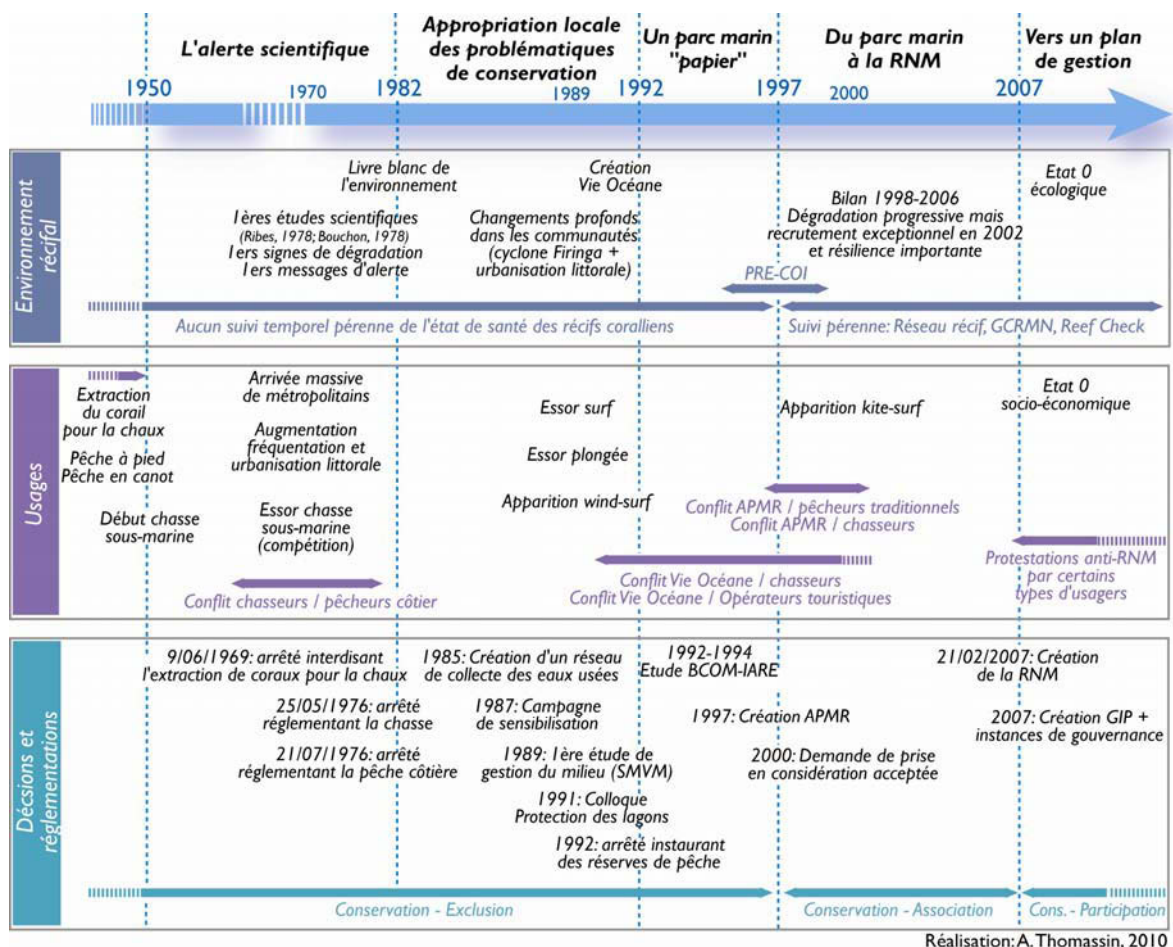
L'alerte scientifique

Appropriation locale des problématiques de conservation

Un parc marin "papier"

Du parc marin à la RNM

Vers un plan de gestion

1950 1970 1982 1989 1992 1997 2000 2007

Environnement récifal

Livre blanc de l'environnement

1ères études scientifiques (Ribes, 1978; Bouchon, 1978)
1ers signes de dégradation
1ers messages d'alerte

Création Vie Océane

Changements profonds dans les communautés (cyclone Firinga + urbanisation littorale)

Bilan 1998-2006
Dégradation progressive mais recrutement exceptionnel en 2002 et résilience importante

Etat 0 écologique

PRE-COI

Aucun suivi temporel pérenne de l'état de santé des récifs coralliens

Suivi pérenne: Réseau récif, GCRMN, Reef Check

Usages

Extraction du corail pour la chaux

Pêche à pied
Pêche en canot

Début chasse sous-marine

Arrivée massive de métropolitains

Augmentation fréquentation et urbanisation littorale

Essor chasse sous-marine (compétition)

Conflit chasseurs / pêcheurs côtier

Essor surf

Essor plongée

Apparition wind-surf

Apparition kite-surf

Conflit APMR / pêcheurs traditionnels
Conflit APMR / chasseurs

Conflit Vie Océane / chasseurs
Conflit Vie Océane / Opérateurs touristiques

Etat 0 socio-économique

Protestations anti-RNM par certains types d'usagers

Décsions et réglementations

9/06/1969: arrêté interdisant l'extraction de coraux pour la chaux

25/05/1976: arrêté réglementant la chasse

21/07/1976: arrêté réglementant la pêche côtière

1985: Création d'un réseau de collecte des eaux usées

1987: Campagne de sensibilisation

1989: 1ère étude de gestion du milieu (SMVM)

1991: Colloque Protection des lagons

1992: arrêté instaurant des réserves de pêche

1992-1994
Etude BCOM-IARE

1997: Création APMR

2000: Demande de prise en considération acceptée

21/02/2007: Création de la RNM

2007: Création GIP + instances de gouvernance

Conservation - Exclusion

Conservation - Association

Cons. - Participation

Réalisation: A. Thomassin, 2010